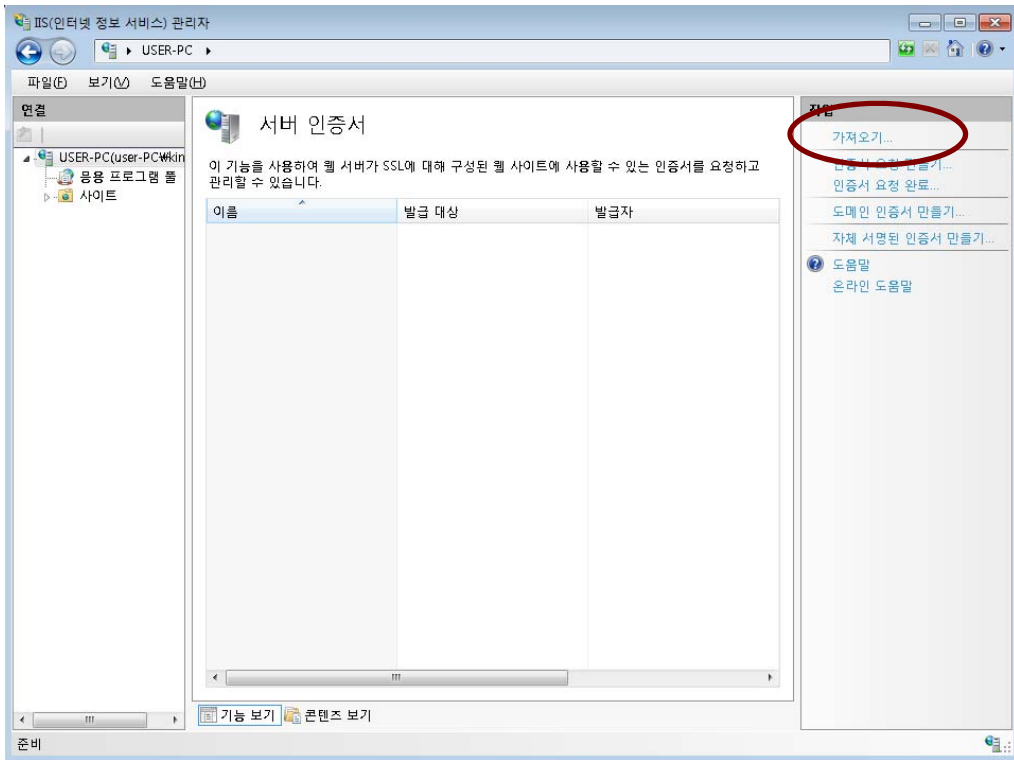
IIS(인터넷 정보 서비스) 관리자

USER-PC ▸

파일(F) 보기(V) 도움말(H)

연결

USER-PC(user-PC₩kin

응용 프로그램 풀

사이트

서버 인증서

이 기능을 사용하여 웹 서버가 SSL에 대해 구성된 웹 사이트에 사용할 수 있는 인증서를 요청하고 관리할 수 있습니다.

| 이름 | 발급 대상 | 발급자 |
|---|---|---|

기능 보기 콘텐츠 보기

작업

가져오기...

인증서 요청 만들기...

인증서 요청 완료...

도메인 인증서 만들기...

자체 서명된 인증서 만들기...

도움말

온라인 도움말

준비